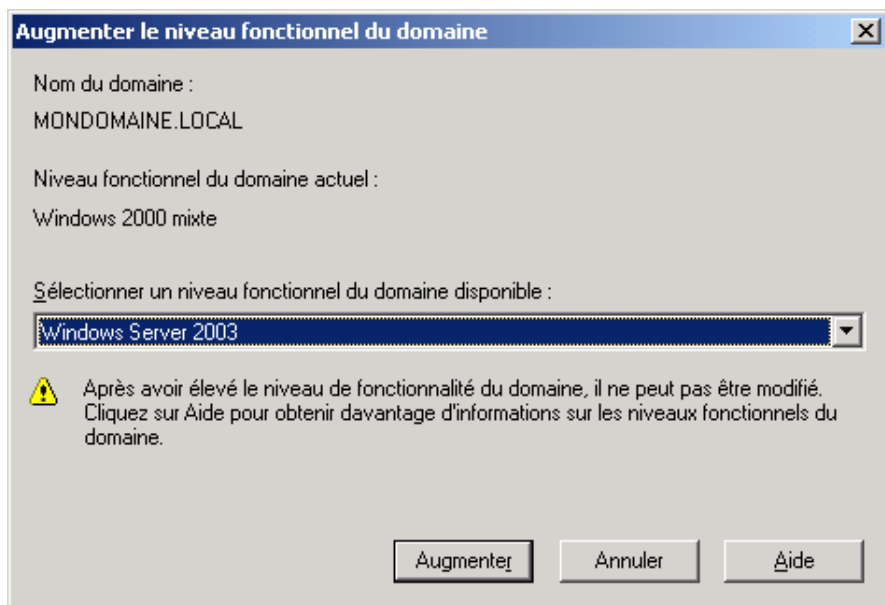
Augmenter le niveau fonctionnel du domaine

Nom du domaine :

MONDOMAINE.LOCAL

Niveau fonctionnel du domaine actuel :

Windows 2000 mixte

Sélectionner un niveau fonctionnel du domaine disponible :

Windows Server 2003

Après avoir élevé le niveau de fonctionnalité du domaine, il ne peut pas être modifié. Cliquez sur Aide pour obtenir davantage d'informations sur les niveaux fonctionnels du domaine.

Augmenter

Annuler

Aide